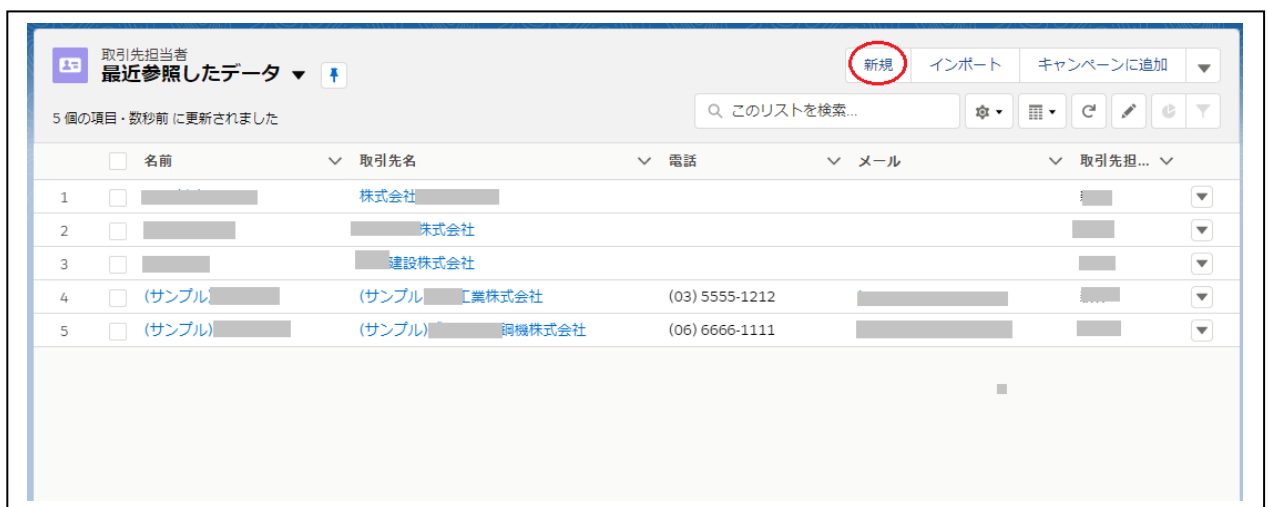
取引先担当者
最近参照したデータ

新規 インポート キャンペーンに追加

5 個の項目・数秒前 に更新されました

このリストを検索...

| | 名前 | 取引先名 | 電話 | メール | 取引先担... |
|---|---|---|---|---|---|
| 1 | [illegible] | 株式会社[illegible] | | | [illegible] |
| 2 | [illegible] | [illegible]株式会社 | | | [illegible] |
| 3 | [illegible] | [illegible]建設株式会社 | | | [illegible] |
| 4 | (サンプル)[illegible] | (サンプル)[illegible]工業株式会社 | (03) 5555-1212 | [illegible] | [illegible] |
| 5 | (サンプル)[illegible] | (サンプル)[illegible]鋼機株式会社 | (06) 6666-1111 | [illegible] | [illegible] |